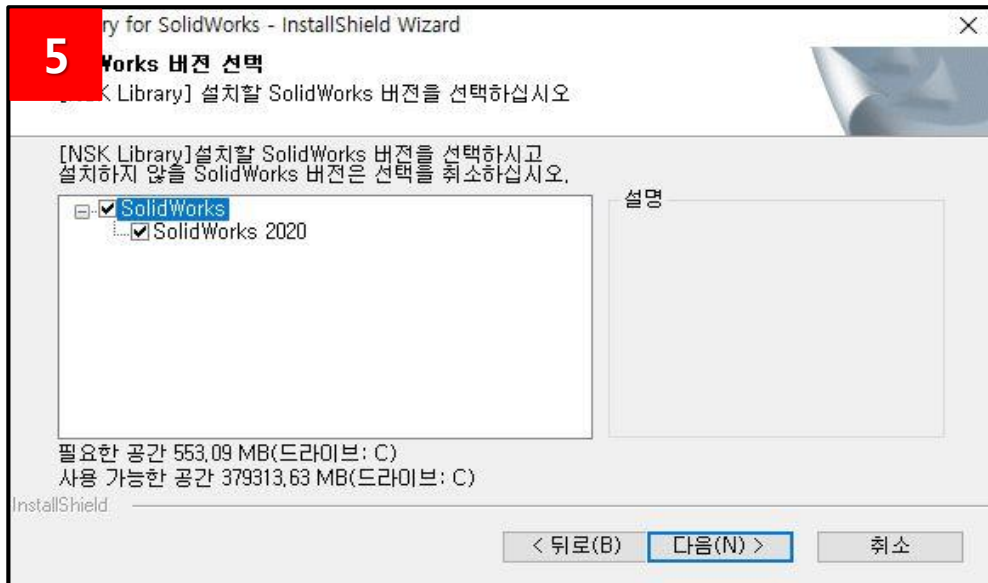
5

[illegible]ry for SolidWorks - InstallShield Wizard

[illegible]Works 버전 선택

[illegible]SK Library] 설치할 SolidWorks 버전을 선택하십시오

[NSK Library]설치할 SolidWorks 버전을 선택하시고 설치하지 않을 SolidWorks 버전은 선택을 취소하십시오.

SolidWorks
SolidWorks 2020

설명

필요한 공간 553,09 MB(드라이브: C)
사용 가능한 공간 379313,63 MB(드라이브: C)

InstallShield

< 뒤로(B) 다음(N) > 취소